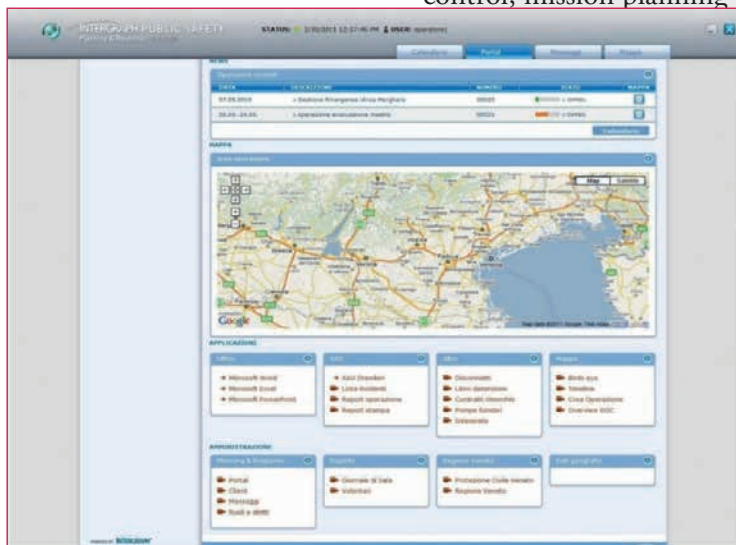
control, mission planning

INTERGRAPH PUBLIC SAFETY

STATION: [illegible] USER: operatore

Calendario | Portal | Messaggi | Mappa

NEWS

Operazioni recenti

| DATA | DESCRIZIONE | NUMERO | STATO | MAPPA |
|---|---|---|---|---|
| 07.05.2010 | > Gestione Emergenza Ahva Marghera | 00025 | APERTO | |
| 20.03-24.03 | > operazione evacuazione madrid | 00021 | APERTO | |

Calendario

MAPPA

Map | Satellite

Google

APPLICAZIONI

Office
Microsoft Word
Microsoft Excel
Microsoft PowerPoint

GIS
GIS Standard
Lista Incidenti
Report operazione
Report stampa

Altro
Documenti
Libro datamizzazione
Contratti interscambio
Pompe funebri
Dizionario

Mappe
Birds eye
Viewer
Crea Operazione
Overview GOC

AMMINISTRAZIONE

Planning & Programs
Portal
Client
Messaggi
Ruoli e diritti

Eventi
Giornale di Sala
Volontari

Regione Veneto
Protezione Civile Veneto
Regione Veneto

Dati geografici

INTERGRAPH